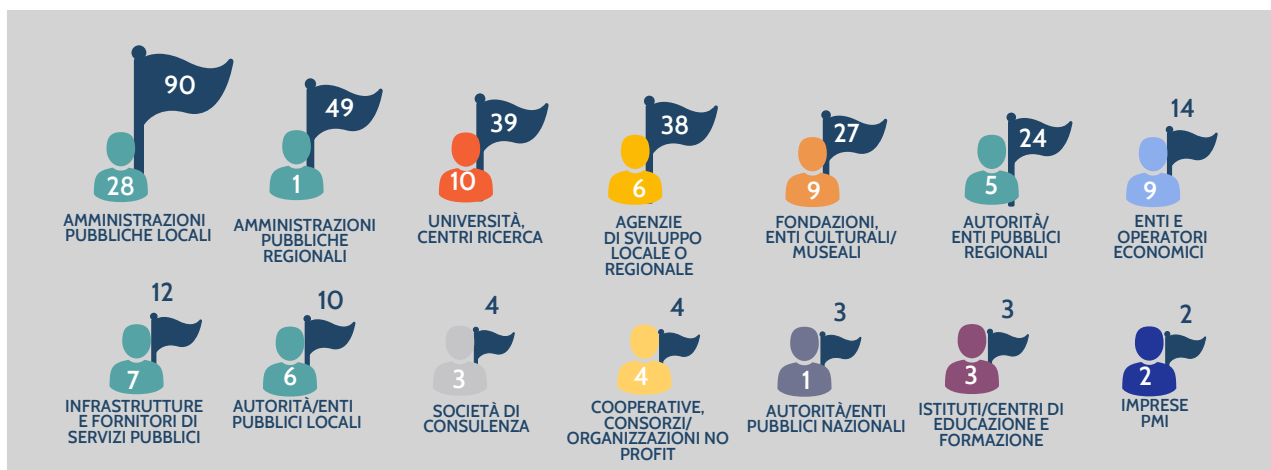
90
28
AMMINISTRAZIONI PUBBLICHE LOCALI

49
1
AMMINISTRAZIONI PUBBLICHE REGIONALI

39
10
UNIVERSITÀ, CENTRI RICERCA

38
6
AGENZIE DI SVILUPPO LOCALE O REGIONALE

27
9
FONDAZIONI, ENTI CULTURALI/ MUSEALI

24
5
AUTORITÀ/ ENTI PUBBLICI REGIONALI

14
9
ENTI E OPERATORI ECONOMICI

12
7
INFRASTRUTTURE E FORNITORI DI SERVIZI PUBBLICI

10
6
AUTORITÀ/ENTI PUBBLICI LOCALI

4
3
SOCIETÀ DI CONSULENZA

4
4
COOPERATIVE, CONSORZI/ ORGANIZZAZIONI NO PROFIT

3
1
AUTORITÀ/ENTI PUBBLICI NAZIONALI

3
3
ISTITUTI/CENTRI DI EDUCAZIONE E FORMAZIONE

2
2
IMPRESE PMI